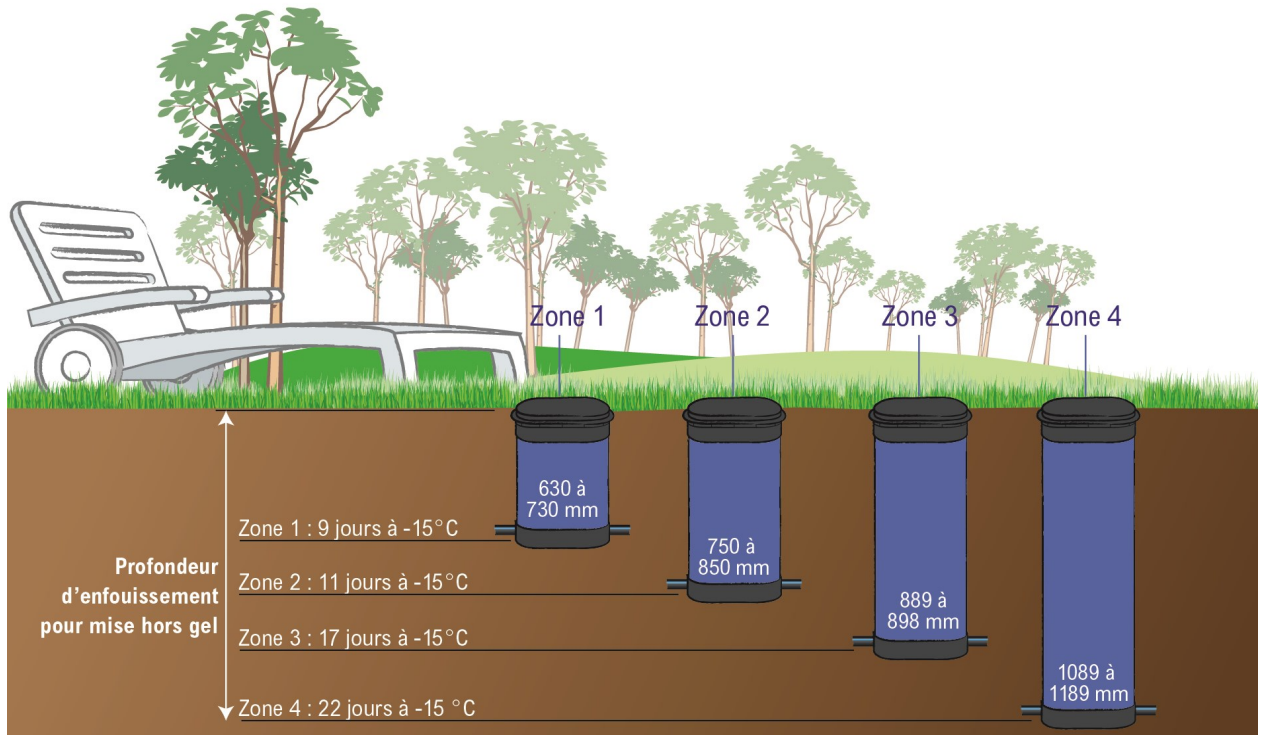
Zone 1
Zone 2
Zone 3
Zone 4

630 à 730 mm

750 à 850 mm

889 à 898 mm

1089 à 1189 mm

Profondeur d'enfouissement pour mise hors gel

Zone 1 : 9 jours à -15°C
Zone 2 : 11 jours à -15°C
Zone 3 : 17 jours à -15°C
Zone 4 : 22 jours à -15 °C